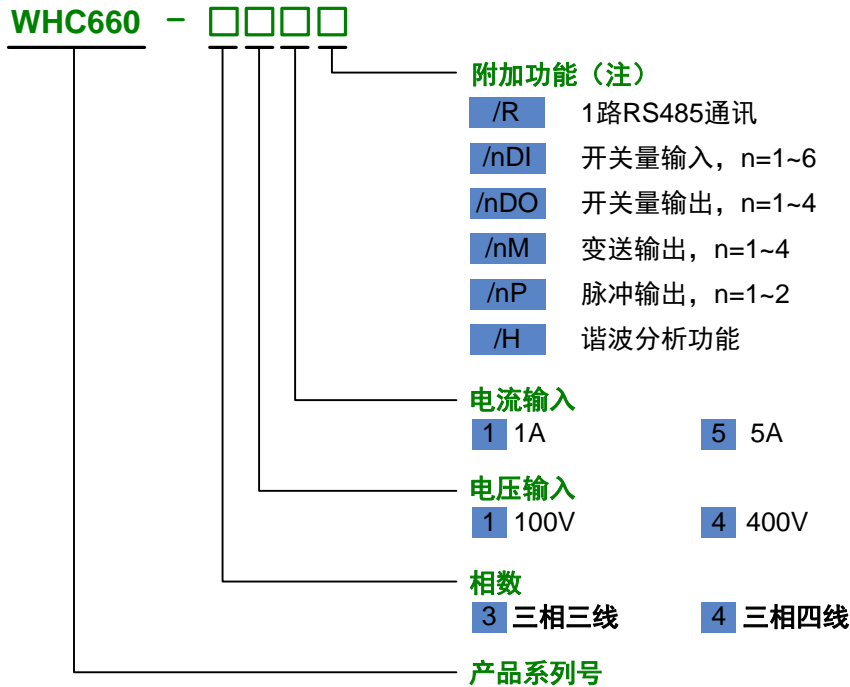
WHC660 － □□□□

附加功能（注）

/R 1路RS485通讯

/nDI 开关量输入，n=1~6

/nDO 开关量输出，n=1~4

/nM 变送输出，n=1~4

/nP 脉冲输出，n=1~2

/H 谐波分析功能

电流输入

1 1A

5 5A

电压输入

1 100V

4 400V

相数

3 三相三线

4 三相四线

产品系列号